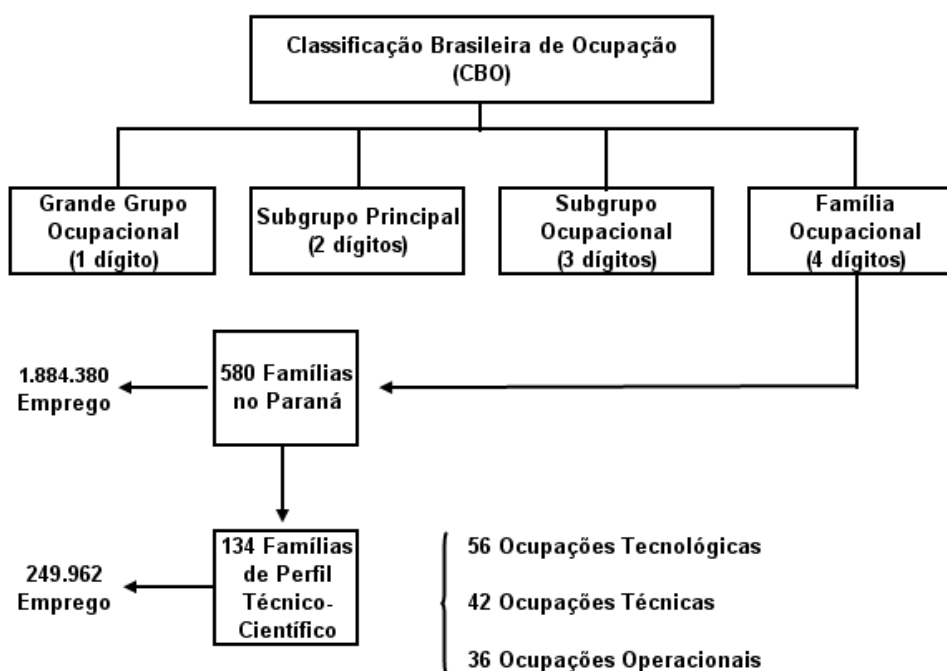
Classificação Brasileira de Ocupação (CBO)

Grande Grupo Ocupacional (1 dígito)

Subgrupo Principal (2 dígitos)

Subgrupo Ocupacional (3 dígitos)

Família Ocupacional (4 dígitos)

1.884.380 Emprego

580 Famílias no Paraná

249.962 Emprego

134 Famílias de Perfil Técnico-Científico

56 Ocupações Tecnológicas

42 Ocupações Técnicas

36 Ocupações Operacionais